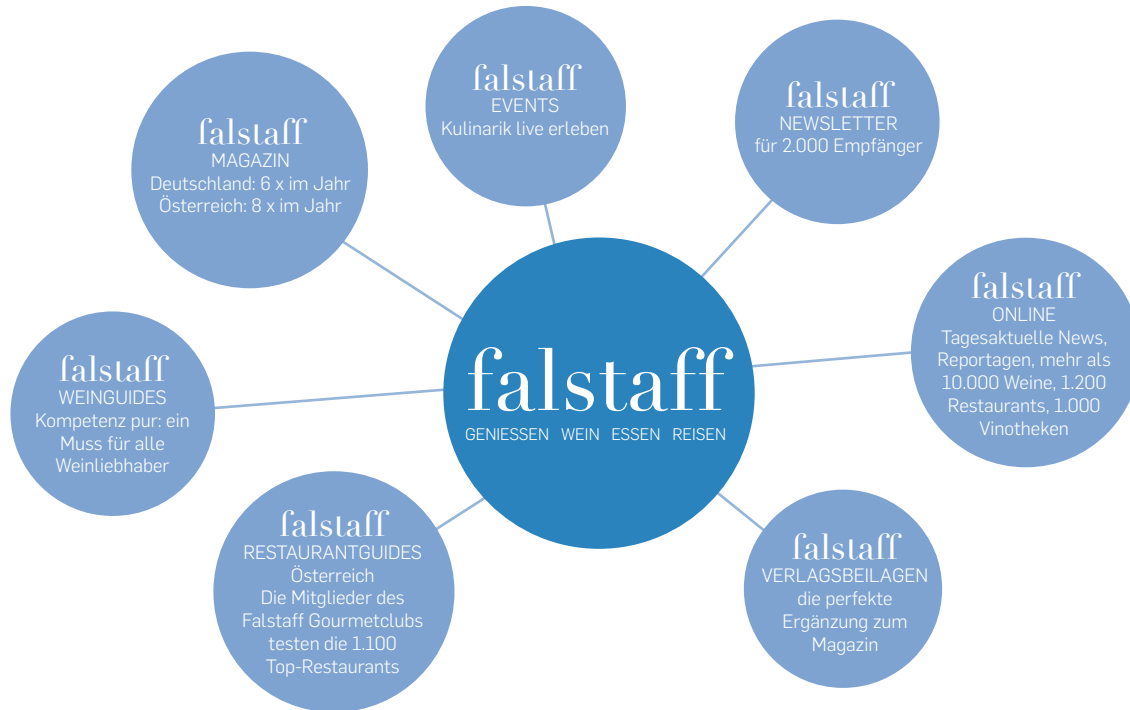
falstaff
EVENTS
Kulinarik live erleben

falstaff
NEWSLETTER
für 2.000 Empfänger

falstaff
MAGAZIN
Deutschland: 6 x im Jahr
Österreich: 8 x im Jahr

falstaff
GENIESSEN WEIN ESSEN REISEN

falstaff
ONLINE
Tagesaktuelle News, Reportagen, mehr als 10.000 Weine, 1.200 Restaurants, 1.000 Vinotheken

falstaff
WEINGUIDES
Kompetenz pur: ein Muss für alle Weinliebhaber

falstaff
RESTAURANTGUIDES
Österreich
Die Mitglieder des Falstaff Gourmetclubs testen die 1.100 Top-Restaurants

falstaff
VERLAGSBEILAGEN
die perfekte Ergänzung zum Magazin